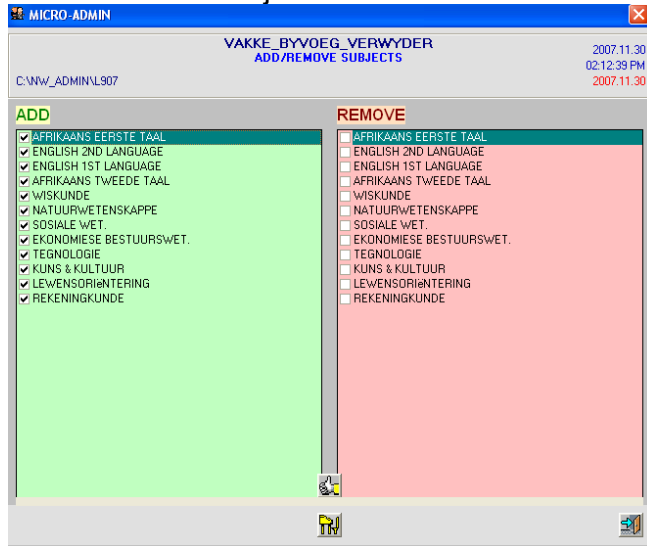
MICRO-ADMIN

VAKKE_BYVOEG_VERWYDER
ADD/REMOVE SUBJECTS

2007.11.30
02:12:39 PM
2007.11.30

C:\NW_ADMIN\L907

ADD
AFRIKAANS EERSTE TAAL
ENGLISH 2ND LANGUAGE
ENGLISH 1ST LANGUAGE
AFRIKAANS TWEEDE TAAL
WISKUNDE
NATUURWETENSKAPPE
SOSIALE WET.
EKONOMIESE BESTUURSWET.
TEGNOLOGIE
KUNS & KULTUUR
LEWENSORIeNTERING
REKENINGKUNDE

REMOVE
AFRIKAANS EERSTE TAAL
ENGLISH 2ND LANGUAGE
ENGLISH 1ST LANGUAGE
AFRIKAANS TWEEDE TAAL
WISKUNDE
NATUURWETENSKAPPE
SOSIALE WET.
EKONOMIESE BESTUURSWET.
TEGNOLOGIE
KUNS & KULTUUR
LEWENSORIeNTERING
REKENINGKUNDE